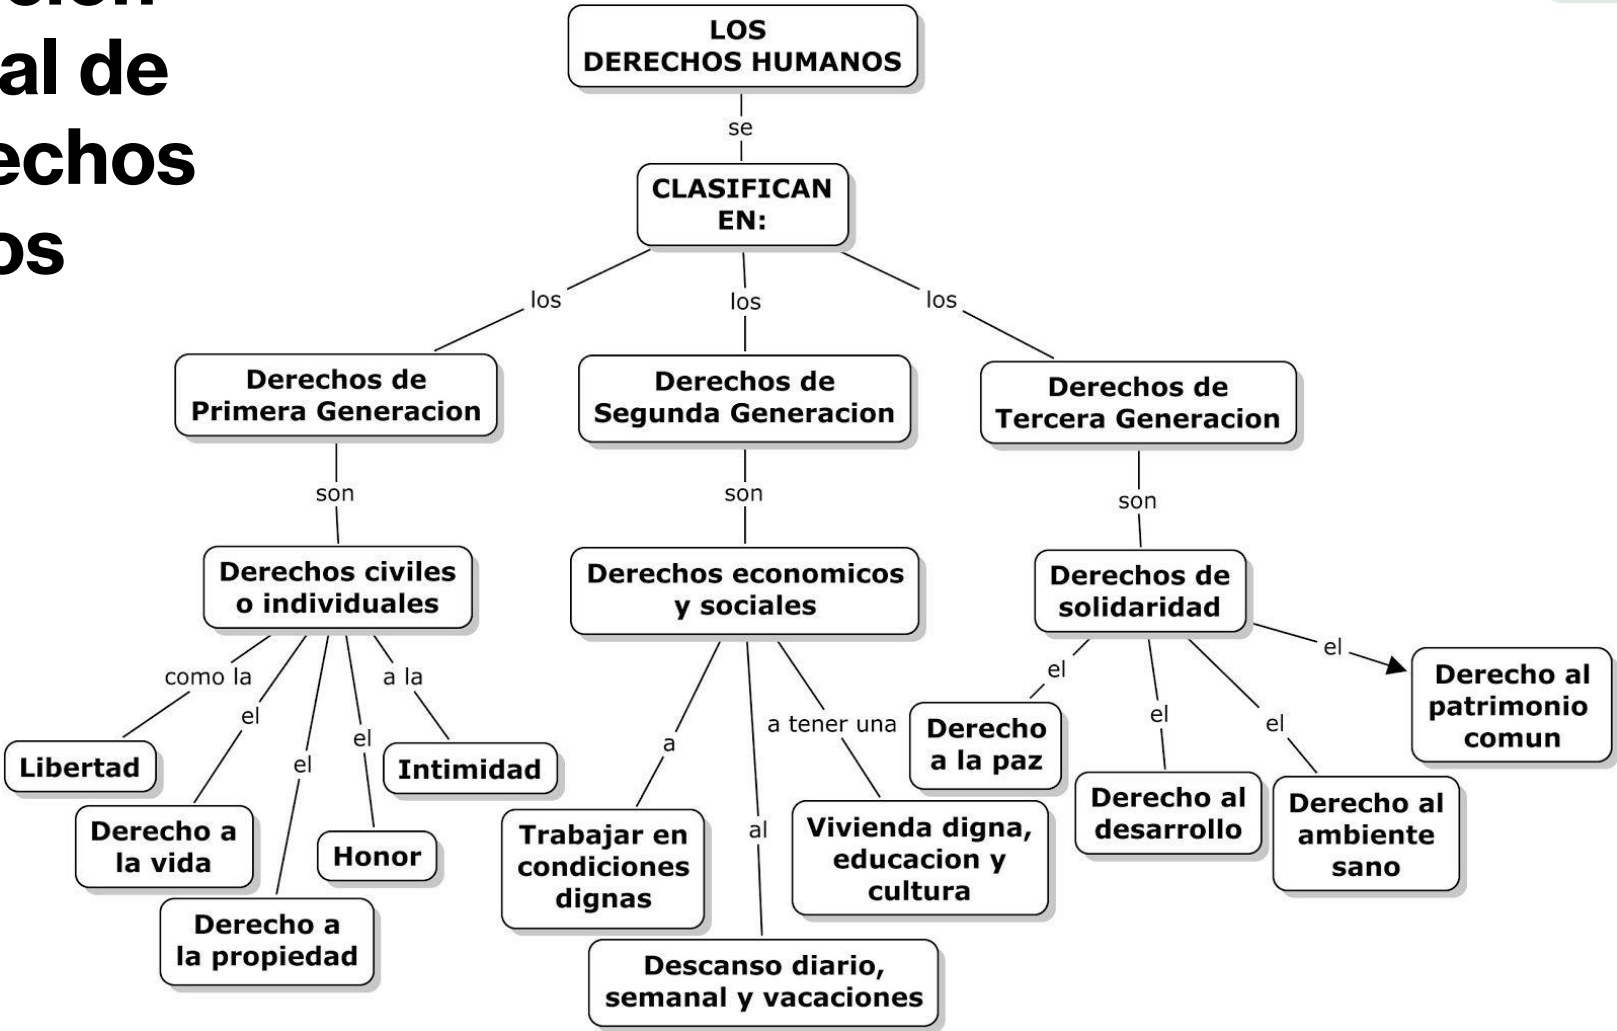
al de
echos
os

LOS DERECHOS HUMANOS

se

CLASIFICAN EN:

los

los

los

Derechos de Primera Generacion

Derechos de Segunda Generacion

Derechos de Tercera Generacion

son

son

son

Derechos civiles o individuales

Derechos economicos y sociales

Derechos de solidaridad

como la

el

el

el

a la

Libertad

Derecho a la vida

Derecho a la propiedad

Honor

Intimidad

a

al

a tener una

Trabajar en condiciones dignas

Descanso diario, semanal y vacaciones

Vivienda digna, educacion y cultura

el

el

el

el

Derecho a la paz

Derecho al desarrollo

Derecho al ambiente sano

Derecho al patrimonio comun